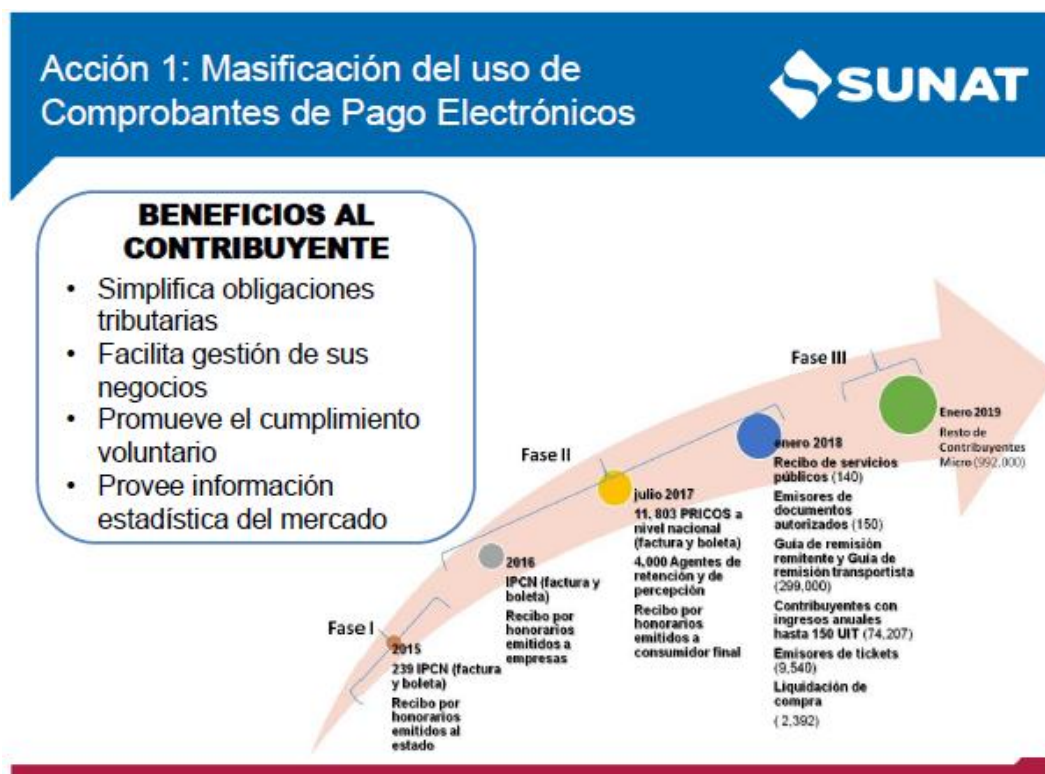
Acción 1: Masificación del uso de Comprobantes de Pago Electrónicos

SUNAT

BENEFICIOS AL CONTRIBUYENTE

- Simplifica obligaciones tributarias
- Facilita gestión de sus negocios
- Promueve el cumplimiento voluntario
- Provee información estadística del mercado

Fase I

2015
239 IPCN (factura y boleta)
Recibo por honorarios emitidos al estado

2016
IPCN (factura y boleta)
Recibo por honorarios emitidos a empresas

Fase II

julio 2017
11, 803 PRICOS a nivel nacional (factura y boleta)
4,000 Agentes de retención y de percepción
Recibo por honorarios emitidos a consumidor final

enero 2018
Recibo de servicios públicos (140)
Emisores de documentos autorizados (150)
Guía de remisión remitente y Guía de remisión transportista (299,000)
Contribuyentes con ingresos anuales hasta 150 UIT (74,207)
Emisores de tickets (9,540)
Liquidación de compra
(2,392)

Fase III

Enero 2019
Resto de Contribuyentes Micro (992,000)